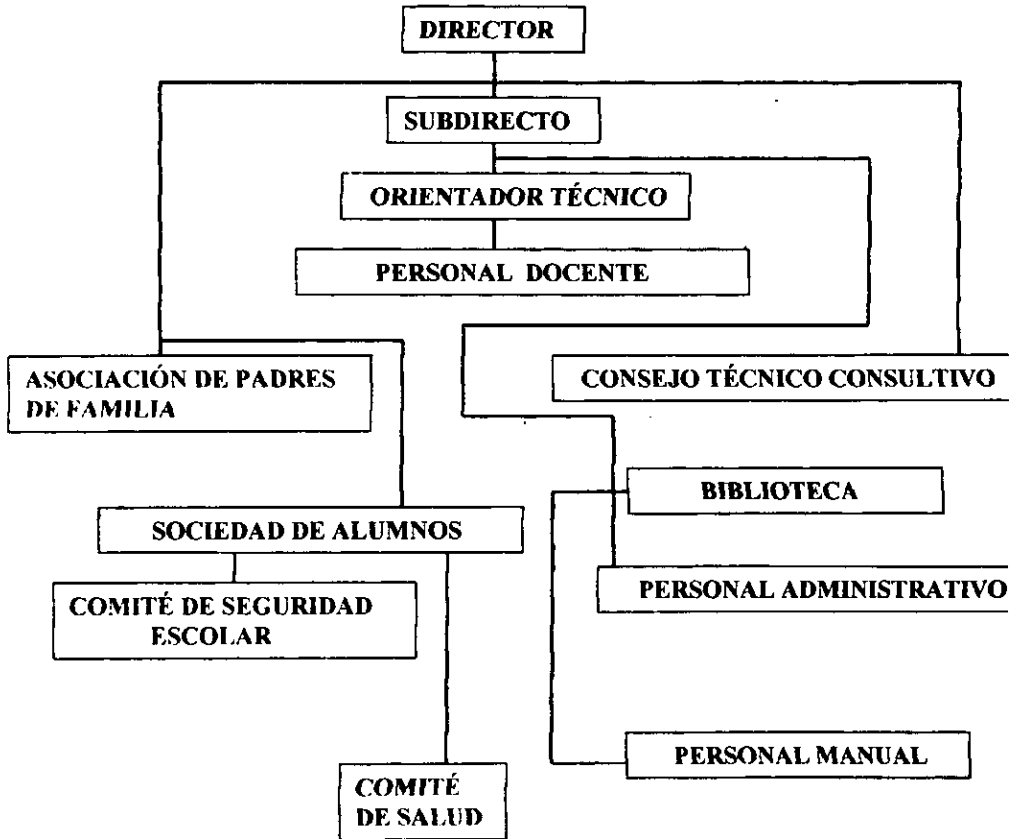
DIRECTOR

SUBDIRECTO

ORIENTADOR TÉCNICO

PERSONAL DOCENTE

ASOCIACIÓN DE PADRES DE FAMILIA

CONSEJO TÉCNICO CONSULTIVO

BIBLIOTECA

SOCIEDAD DE ALUMNOS

PERSONAL ADMINISTRATIVO

COMITÉ DE SEGURIDAD ESCOLAR

PERSONAL MANUAL

COMITÉ DE SALUD